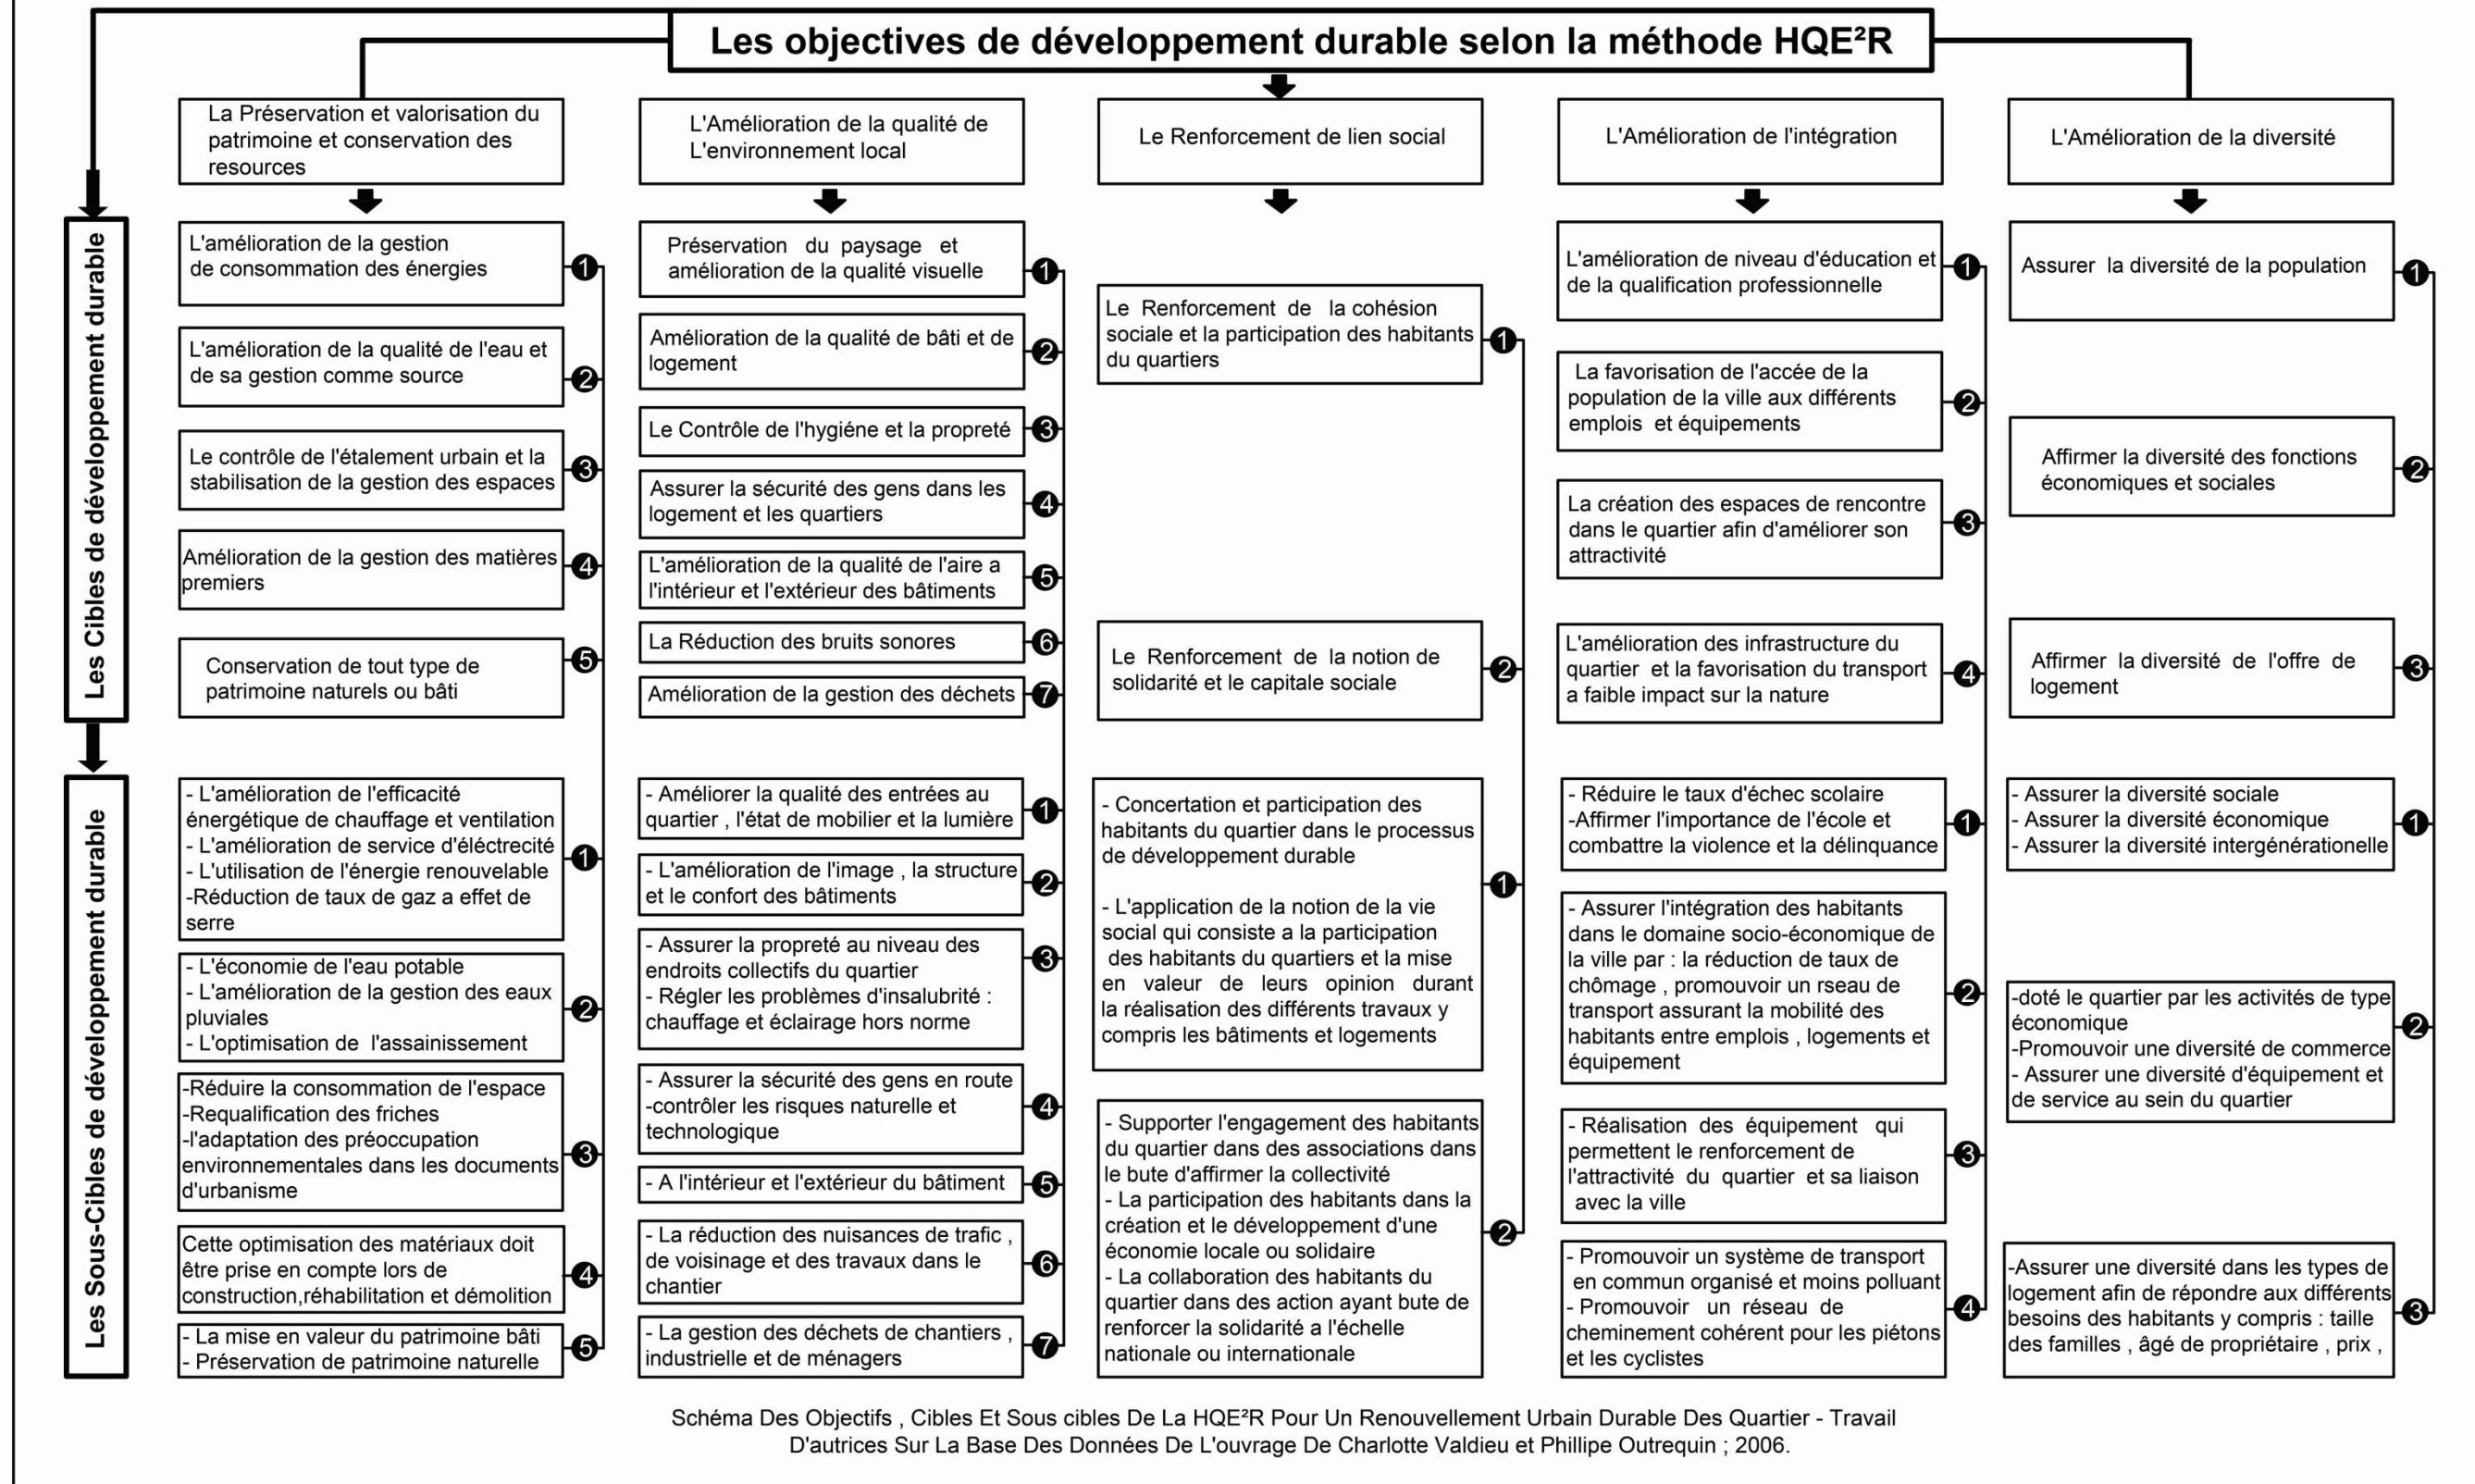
Les objectives de développement durable selon la méthode HQE²R

Les Cibles de développement durable

Les Sous-Cibles de développement durable

La Préservation et valorisation du patrimoine et conservation des resources

L'amélioration de la gestion de consommation des énergies
1

L'amélioration de la qualité de l'eau et de sa gestion comme source
2

Le contrôle de l'étalement urbain et la stabilisation de la gestion des espaces
3

Amélioration de la gestion des matières premiers
4

Conservation de tout type de patrimoine naturels ou bâti
5

- L'amélioration de l'efficacité énergétique de chauffage et ventilation
- L'amélioration de service d'éléctrecité
- L'utilisation de l'énergie renouvelable
-Réduction de taux de gaz a effet de serre
1

- L'économie de l'eau potable
- L'amélioration de la gestion des eaux pluviales
- L'optimisation de l'assainissement
2

-Réduire la consommation de l'espace
-Requalification des friches
-l'adaptation des préoccupation environnementales dans les documents d'urbanisme
3

Cette optimisation des matériaux doit être prise en compte lors de construction,réhabilitation et démolition
4

- La mise en valeur du patrimoine bâti
- Préservation de patrimoine naturelle
5

L'Amélioration de la qualité de L'environnement local

Préservation du paysage et amélioration de la qualité visuelle
1

Amélioration de la qualité de bâti et de logement
2

Le Contrôle de l'hygiéne et la propreté
3

Assurer la sécurité des gens dans les logement et les quartiers
4

L'amélioration de la qualité de l'aire a l'intérieur et l'extérieur des bâtiments
5

La Réduction des bruits sonores
6

Amélioration de la gestion des déchets
7

- Améliorer la qualité des entrées au quartier , l'état de mobilier et la lumière
1

- L'amélioration de l'image , la structure et le confort des bâtiments
2

- Assurer la propreté au niveau des endroits collectifs du quartier
- Régler les problèmes d'insalubrité : chauffage et éclairage hors norme
3

- Assurer la sécurité des gens en route
-contrôler les risques naturelle et technologique
4

- A l'intérieur et l'extérieur du bâtiment
5

- La réduction des nuisances de trafic , de voisinage et des travaux dans le chantier
6

- La gestion des déchets de chantiers , industrielle et de ménagers
7

Le Renforcement de lien social

Le Renforcement de la cohésion sociale et la participation des habitants du quartiers
1

Le Renforcement de la notion de solidarité et le capitale sociale
2

- Concertation et participation des habitants du quartier dans le processus de développement durable

- L'application de la notion de la vie social qui consiste a la participation des habitants du quartiers et la mise en valeur de leurs opinion durant la réalisation des différents travaux y compris les bâtiments et logements
1

- Supporter l'engagement des habitants du quartier dans des associations dans le bute d'affirmer la collectivité
- La participation des habitants dans la création et le développement d'une économie locale ou solidaire
- La collaboration des habitants du quartier dans des action ayant bute de renforcer la solidarité a l'échelle nationale ou internationale
2

L'Amélioration de l'intégration

L'amélioration de niveau d'éducation et de la qualification professionnelle
1

La favorisation de l'accée de la population de la ville aux différents emplois et équipements
2

La création des espaces de rencontre dans le quartier afin d'améliorer son attractivité
3

L'amélioration des infrastructure du quartier et la favorisation du transport a faible impact sur la nature
4

- Réduire le taux d'échec scolaire
-Affirmer l'importance de l'école et combattre la violence et la délinquance
1

- Assurer l'intégration des habitants dans le domaine socio-économique de la ville par : la réduction de taux de chômage , promouvoir un rseau de transport assurant la mobilité des habitants entre emplois , logements et équipement
2

- Réalisation des équipement qui permettent le renforcement de l'attractivité du quartier et sa liaison avec la ville
3

- Promouvoir un système de transport en commun organisé et moins polluant
- Promouvoir un réseau de cheminement cohérent pour les piétons et les cyclistes
4

L'Amélioration de la diversité

Assurer la diversité de la population
1

Affirmer la diversité des fonctions économiques et sociales
2

Affirmer la diversité de l'offre de logement
3

- Assurer la diversité sociale
- Assurer la diversité économique
- Assurer la diversité intergénérationelle
1

-doté le quartier par les activités de type économique
-Promouvoir une diversité de commerce
- Assurer une diversité d'équipement et de service au sein du quartier
2

-Assurer une diversité dans les types de logement afin de répondre aux différents besoins des habitants y compris : taille des familles , âgé de propriétaire , prix ,
3

Schéma Des Objectifs , Cibles Et Sous cibles De La HQE²R Pour Un Renouvellement Urbain Durable Des Quartier - Travail D'autrices Sur La Base Des Données De L'ouvrage De Charlotte Valdieu et Phillipe Outrequin ; 2006.